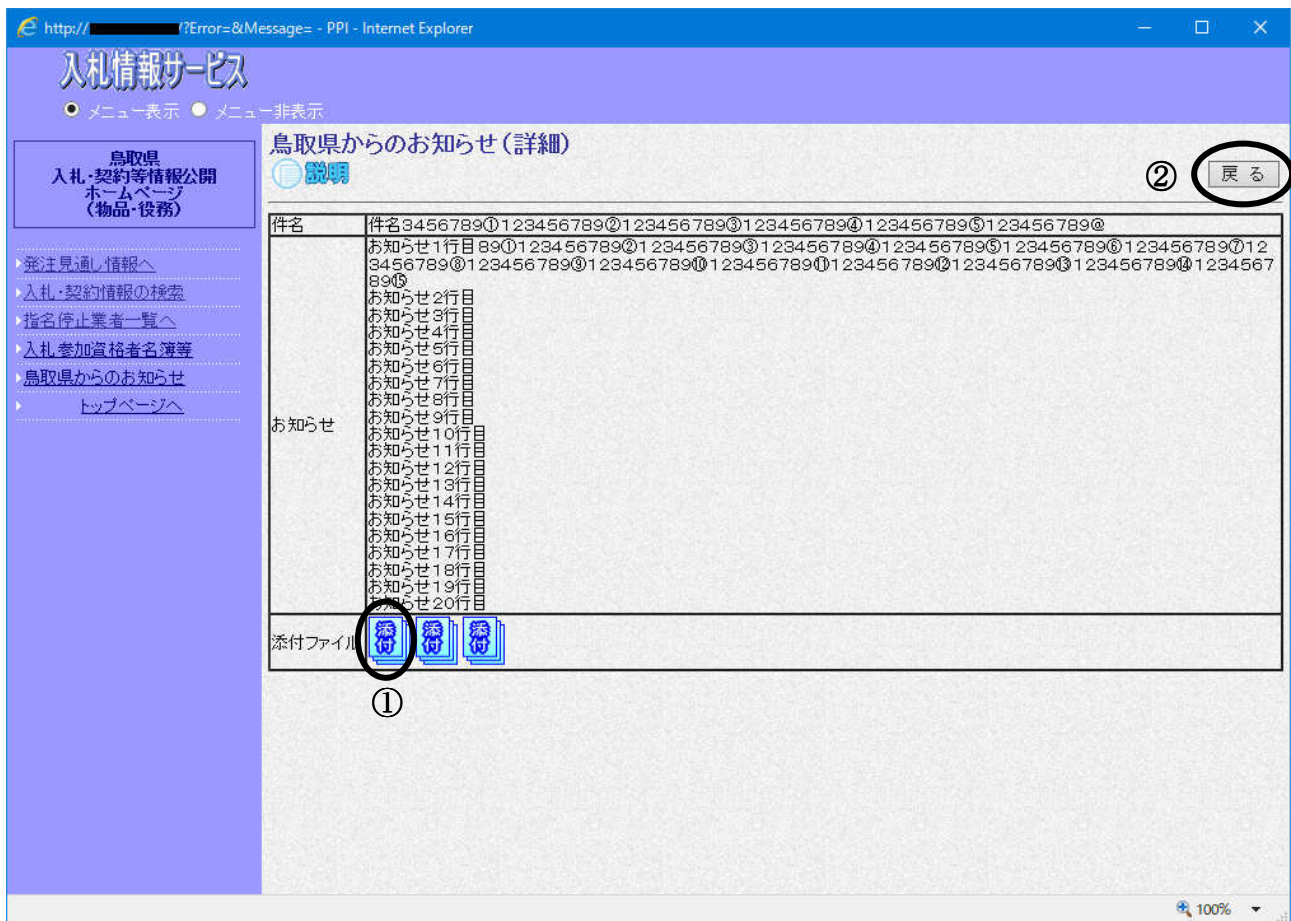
http:// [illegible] /?Error=&Message= - PPI - Internet Explorer

入札情報サービス

メニュー表示 メニュー非表示

鳥取県
入札･契約等情報公開
ホームページ
（物品･役務）

発注見通し情報へ
入札･契約情報の検索
指名停止業者一覧へ
入札参加資格者名簿等
鳥取県からのお知らせ
トップページへ

鳥取県からのお知らせ（詳細）

説明

②

戻る

| 件名 | 件名3456789①123456789②123456789③123456789④123456789⑤123456789@ |
|---|---|
| お知らせ | お知らせ1行目89①123456789②123456789③123456789④123456789⑤123456789⑥123456789⑦123456789⑧123456789⑨123456789⑩123456789⑪123456789⑫123456789⑬123456789⑭123456789⑮ お知らせ2行目 お知らせ3行目 お知らせ4行目 お知らせ5行目 お知らせ6行目 お知らせ7行目 お知らせ8行目 お知らせ9行目 お知らせ10行目 お知らせ11行目 お知らせ12行目 お知らせ13行目 お知らせ14行目 お知らせ15行目 お知らせ16行目 お知らせ17行目 お知らせ18行目 お知らせ19行目 お知らせ20行目 |
| 添付ファイル | 添付 添付 添付 |

①

100%